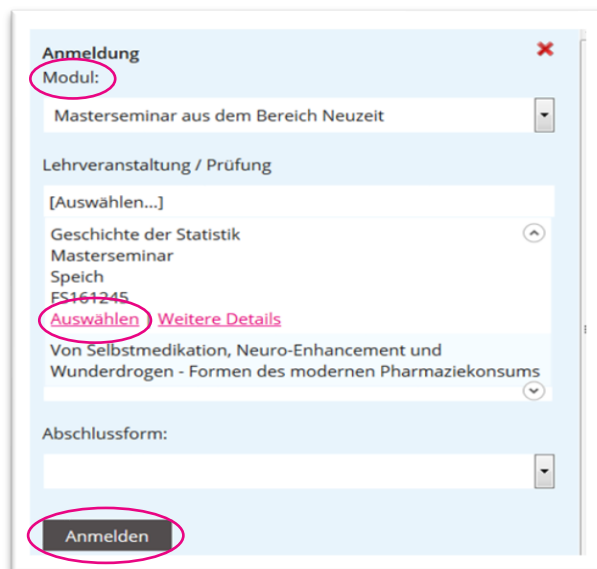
Anmeldung

Modul:

Masterseminar aus dem Bereich Neuzeit

Lehrveranstaltung / Prüfung

[Auswählen...]

Geschichte der Statistik
Masterseminar
Speich
FS161245

Auswählen Weitere Details

Von Selbstmedikation, Neuro-Enhancement und Wunderdrogen - Formen des modernen Pharmaziekonsums

Abschlussform:

Anmelden